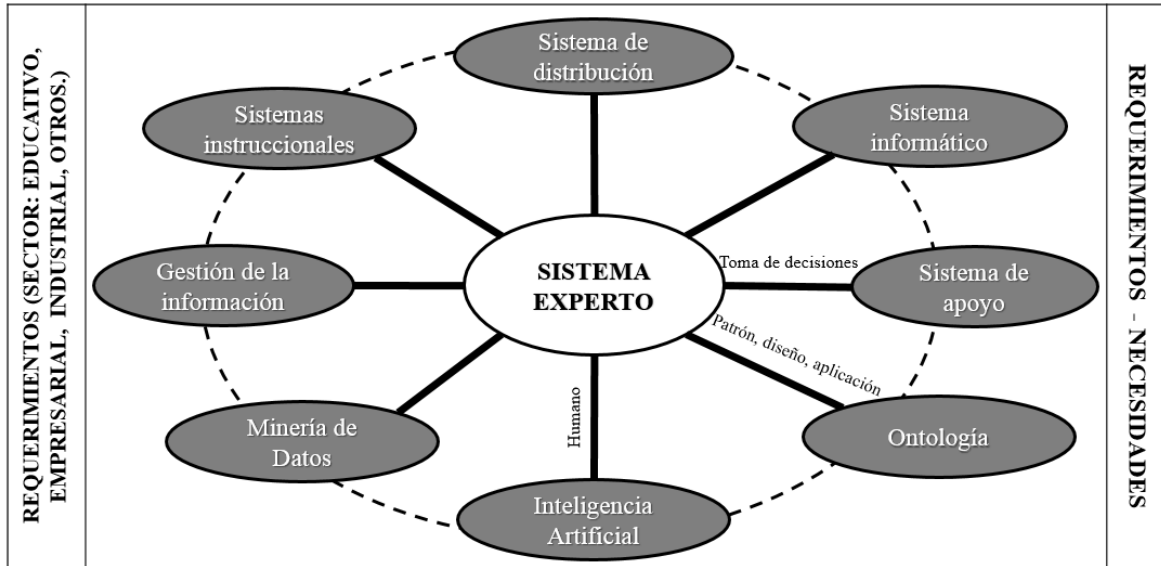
REQUERIMIENTOS (SECTOR: EDUCATIVO, EMPRESARIAL, INDUSTRIAL, OTROS.)

Sistema de distribución

Sistemas instruccionales

Sistema informático

Gestión de la información

SISTEMA EXPERTO

Toma de decisiones

Sistema de apoyo

Patrón, diseño, aplicación

Humano

Minería de Datos

Ontología

Inteligencia Artificial

REQUERIMIENTOS - NECESIDADES